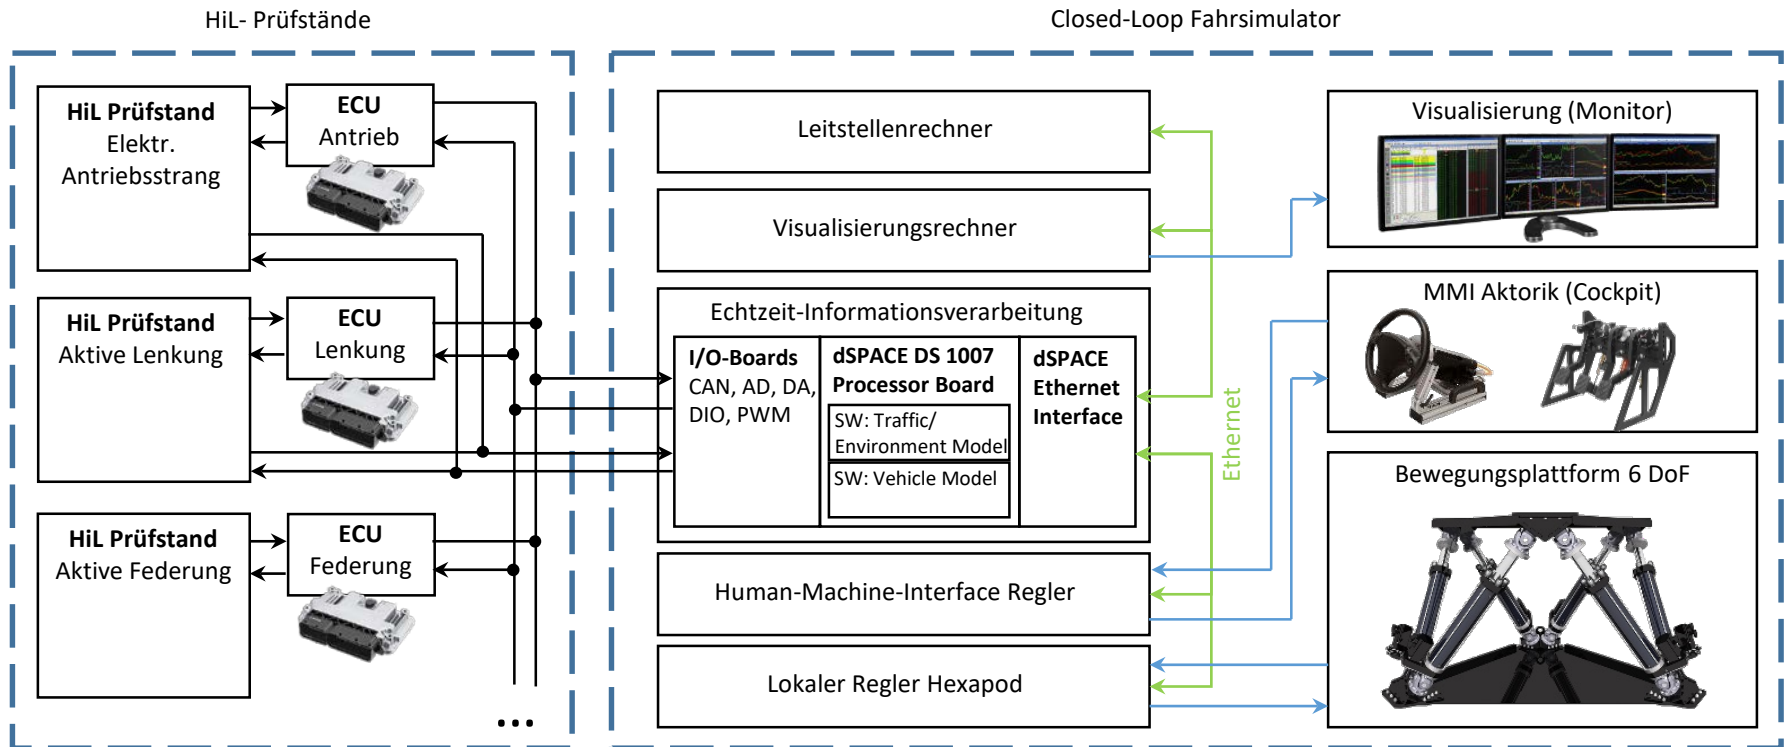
HiL- Prüfstände

Closed-Loop Fahrsimulator

**HiL Prüfstand** Elektr. Antriebsstrang

**ECU** Antrieb

**HiL Prüfstand** Aktive Lenkung

**ECU** Lenkung

**HiL Prüfstand** Aktive Federung

**ECU** Federung

...

Leitstellenrechner

Visualisierungsrechner

Echtzeit-Informationsverarbeitung

**I/O-Boards** CAN, AD, DA, DIO, PWM

**dSPACE DS 1007 Processor Board**

SW: Traffic/ Environment Model

SW: Vehicle Model

**dSPACE Ethernet Interface**

Ethernet

Human-Machine-Interface Regler

Lokaler Regler Hexapod

Visualisierung (Monitor)

MMI Aktorik (Cockpit)

Bewegungsplattform 6 DoF